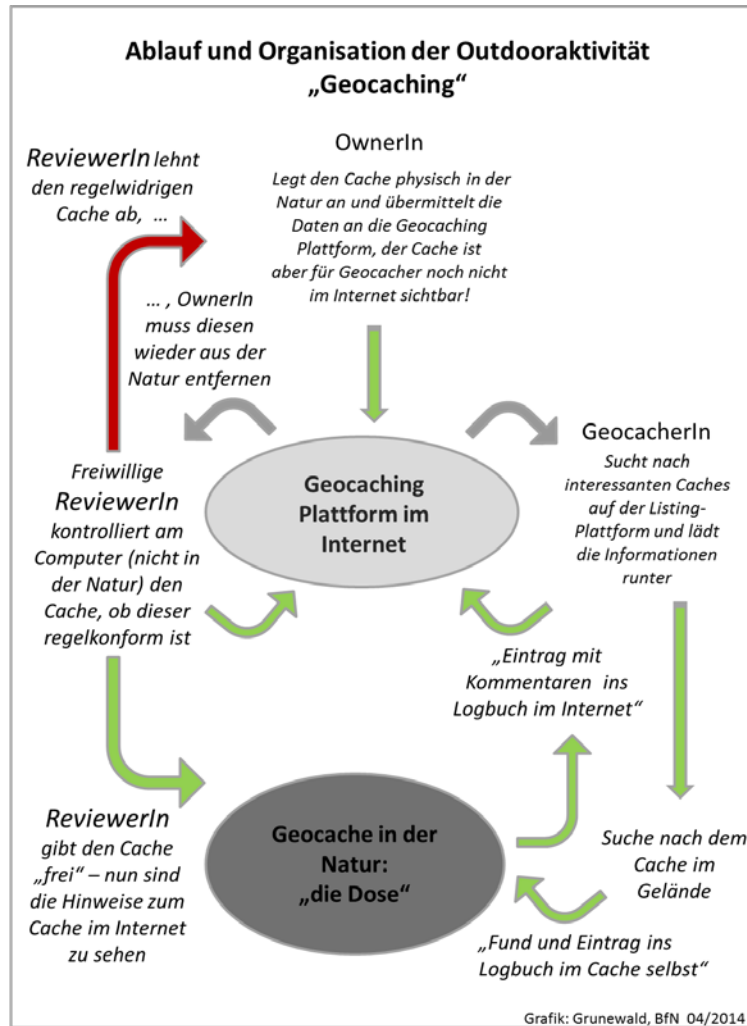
Ablauf und Organisation der Outdooraktivität „Geocaching"

ReviewerIn lehnt den regelwidrigen Cache ab, …

OwnerIn

Legt den Cache physisch in der Natur an und übermittelt die Daten an die Geocaching Plattform, der Cache ist aber für Geocacher noch nicht im Internet sichtbar!

… , OwnerIn muss diesen wieder aus der Natur entfernen

Freiwillige ReviewerIn kontrolliert am Computer (nicht in der Natur) den Cache, ob dieser regelkonform ist

Geocaching Plattform im Internet

GeocacherIn

Sucht nach interessanten Caches auf der Listing-Plattform und lädt die Informationen runter

„Eintrag mit Kommentaren ins Logbuch im Internet"

ReviewerIn gibt den Cache „frei" – nun sind die Hinweise zum Cache im Internet zu sehen

Geocache in der Natur: „die Dose"

Suche nach dem Cache im Gelände

„Fund und Eintrag ins Logbuch im Cache selbst"

Grafik: Grunewald, BfN 04/2014